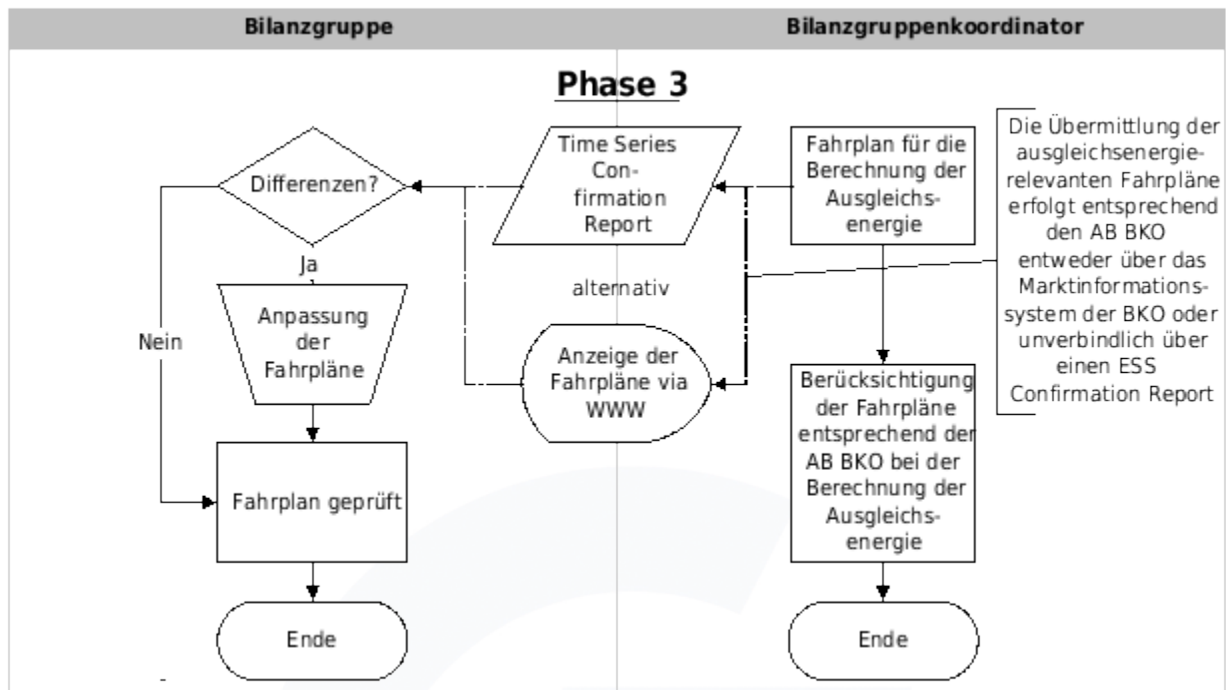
Bilanzgruppe

Bilanzgruppenkoordinator

Phase 3

Differenzen?

Ja

Nein

Anpassung der Fahrpläne

Fahrplan geprüft

Ende

Time Series Confirmation Report

alternativ

Anzeige der Fahrpläne via WWW

Fahrplan für die Berechnung der Ausgleichsenergie

Berücksichtigung der Fahrpläne entsprechend der AB BKO bei der Berechnung der Ausgleichsenergie

Ende

Die Übermittlung der ausgleichsenergierelevanten Fahrpläne erfolgt entsprechend den AB BKO entweder über das Marktinformationssystem der BKO oder unverbindlich über einen ESS Confirmation Report